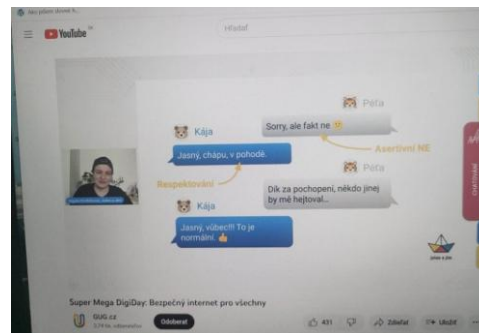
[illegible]

YouTube

Hledat

Péťa

Sorry, ale fakt ne 🙂

Kája

Jasný, chápu, v pohodě.

Asertivní NE

Respektování

Péťa

Dík za pochopení, někdo jinej by mě hejtoval...

Kája

Jasný, vůbec!!! To je normální 👍

Super Mega DigiDay: Bezpečný internet pro všechny

GUG.cz

Odebírat

431

Sdílet

Uložit